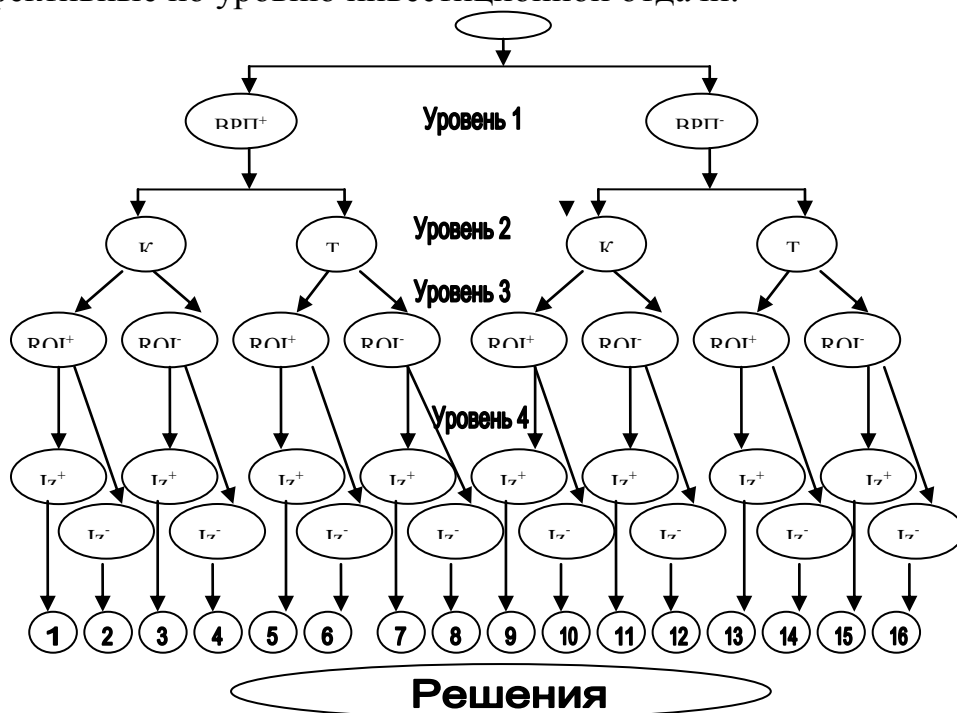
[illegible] по уровню инвестиционной отдачи.

Уровень 1

ВРП$^+$

ВРП$^-$

Уровень 2

К

Т

К

Т

Уровень 3

ROI$^+$

ROI$^-$

ROI$^+$

ROI$^-$

ROI$^+$

ROI$^-$

ROI$^+$

ROI$^-$

Уровень 4

Iz$^+$

Iz$^-$

Iz$^+$

Iz$^-$

Iz$^+$

Iz$^-$

Iz$^+$

Iz$^-$

Iz$^+$

Iz$^-$

Iz$^+$

Iz$^-$

Iz$^+$

Iz$^-$

Iz$^+$

Iz$^-$

1 2 3 4 5 6 7 8 9 10 11 12 13 14 15 16

Решения